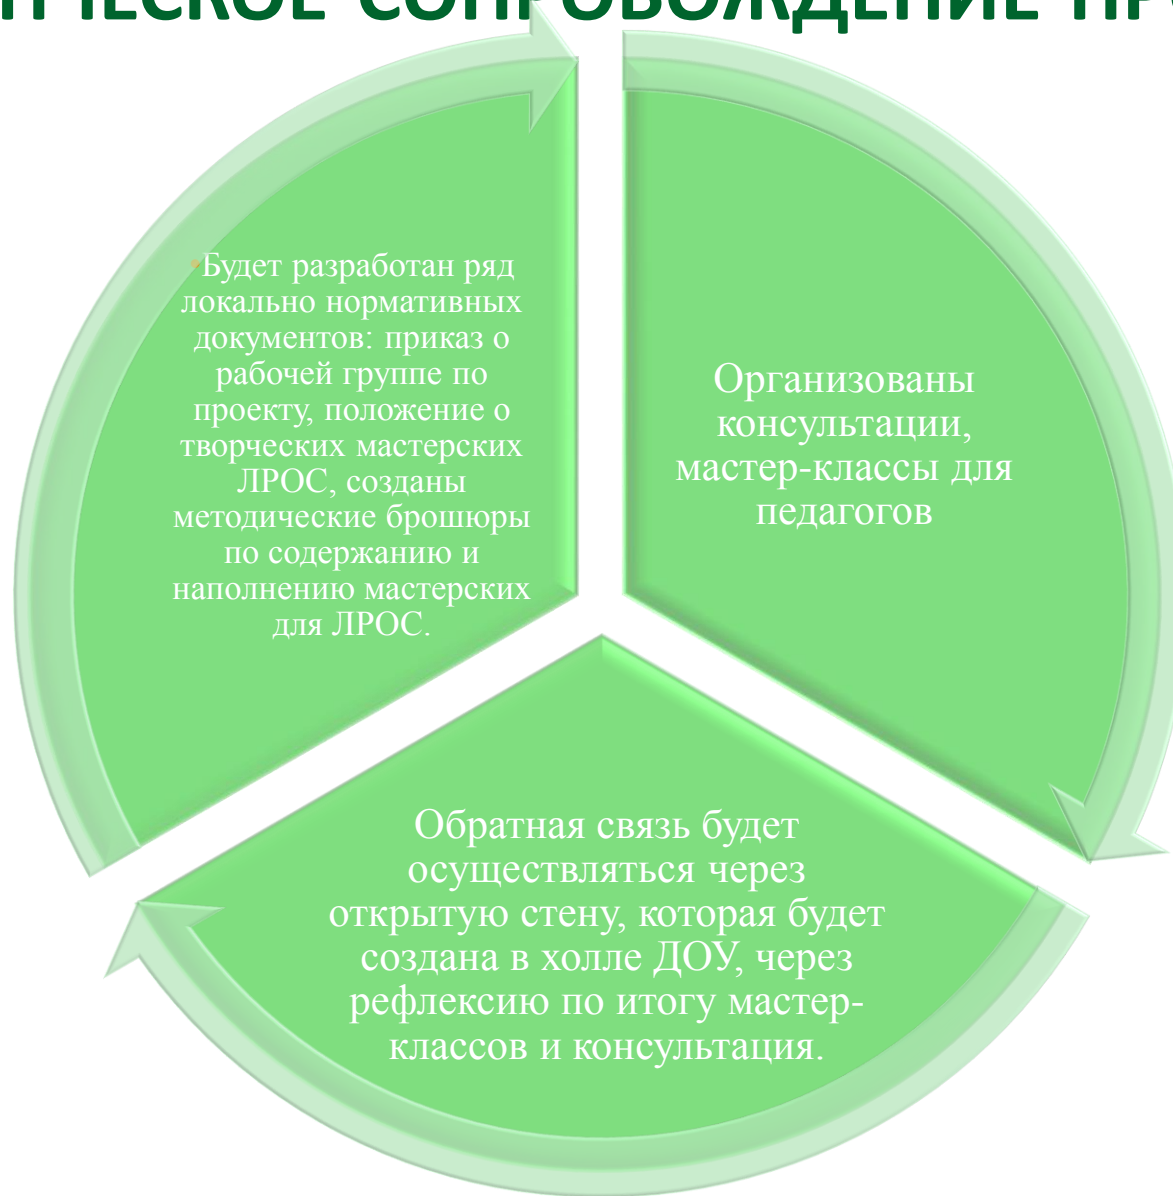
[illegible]ЧЕСКОЕ СОПРОВОЖДЕНИЕ П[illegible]

Будет разработан ряд локально нормативных документов: приказ о рабочей группе по проекту, положение о творческих мастерских ЛРОС, созданы методические брошюры по содержанию и наполнению мастерских для ЛРОС.

Организованы консультации, мастер-классы для педагогов

Обратная связь будет осуществляться через открытую стену, которая будет создана в холле ДОУ, через рефлексию по итогу мастер-классов и консультация.